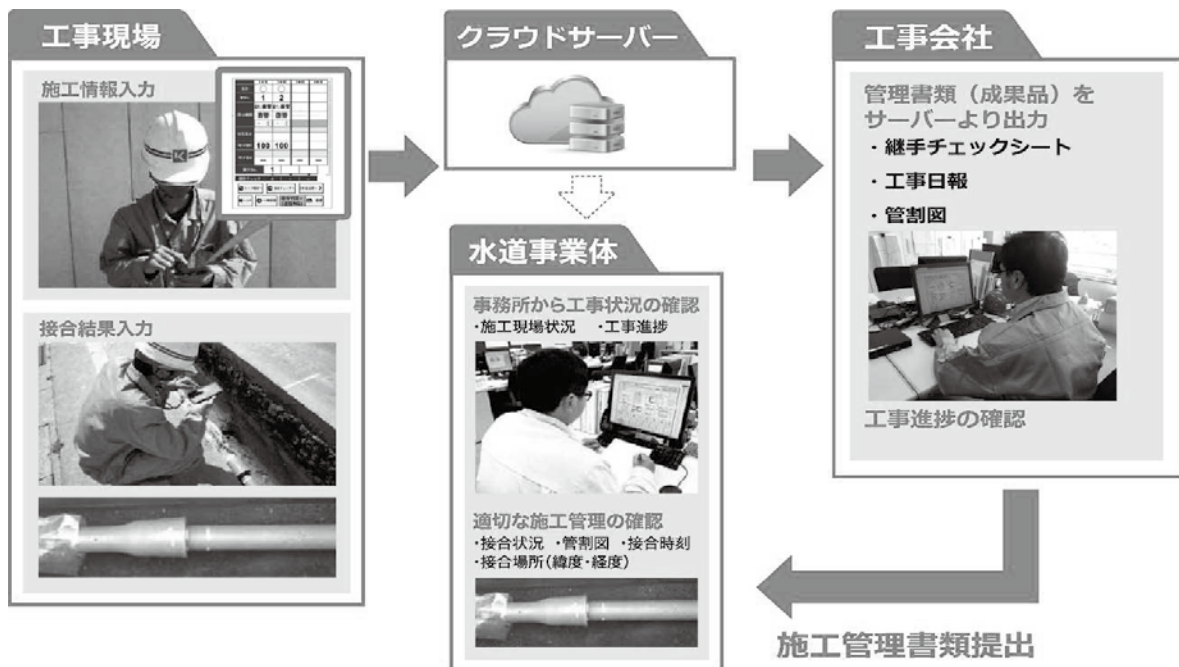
工事現場

施工情報入力

1
2
普普
普普
100
100

接合結果入力

クラウドサーバー

水道事業体

事務所から工事状況の確認
・施工現場状況　・工事進捗

適切な施工管理の確認
・接合状況　・管割図　・接合時刻
・接合場所(緯度・経度)

工事会社

管理書類（成果品）をサーバーより出力
・継手チェックシート
・工事日報
・管割図

工事進捗の確認

施工管理書類提出